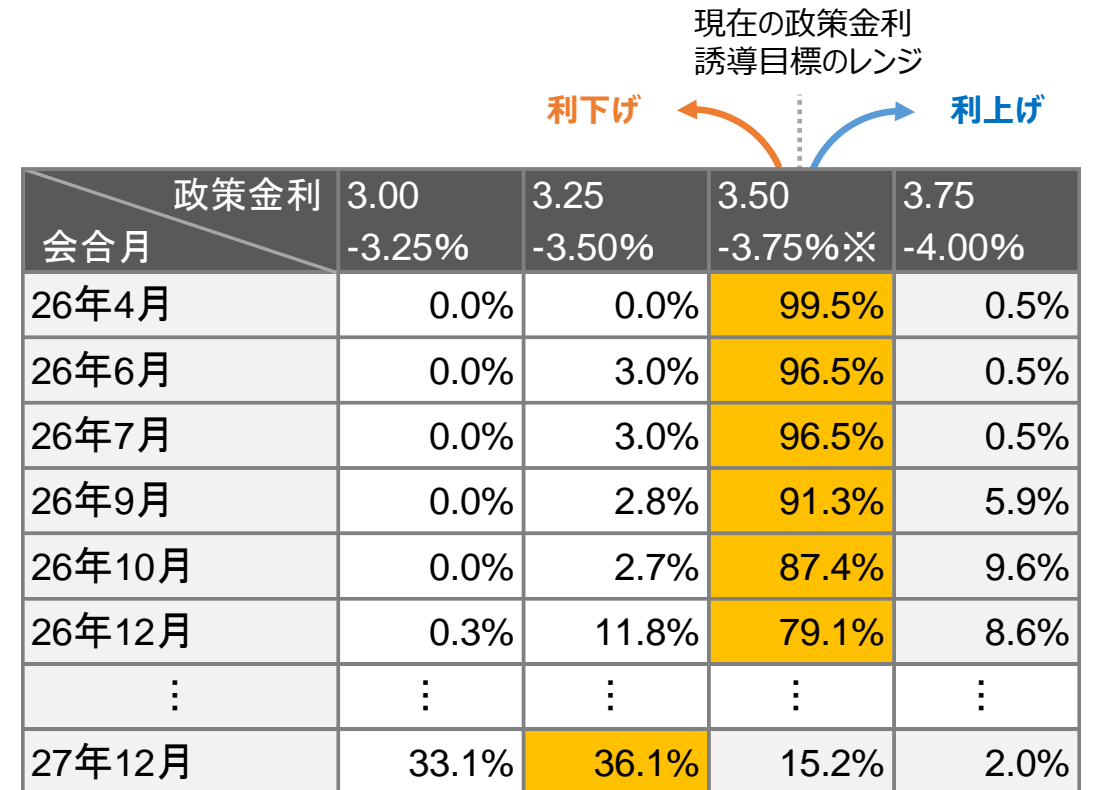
現在の政策金利誘導目標のレンジ

利下げ

利上げ

| 政策金利 会合月 | 3.00 -3.25% | 3.25 -3.50% | 3.50 -3.75%※ | 3.75 -4.00% |
|---|---|---|---|---|
| 26年4月 | 0.0% | 0.0% | 99.5% | 0.5% |
| 26年6月 | 0.0% | 3.0% | 96.5% | 0.5% |
| 26年7月 | 0.0% | 3.0% | 96.5% | 0.5% |
| 26年9月 | 0.0% | 2.8% | 91.3% | 5.9% |
| 26年10月 | 0.0% | 2.7% | 87.4% | 9.6% |
| 26年12月 | 0.3% | 11.8% | 79.1% | 8.6% |
| ⋮ | ⋮ | ⋮ | ⋮ | ⋮ |
| 27年12月 | 33.1% | 36.1% | 15.2% | 2.0% |